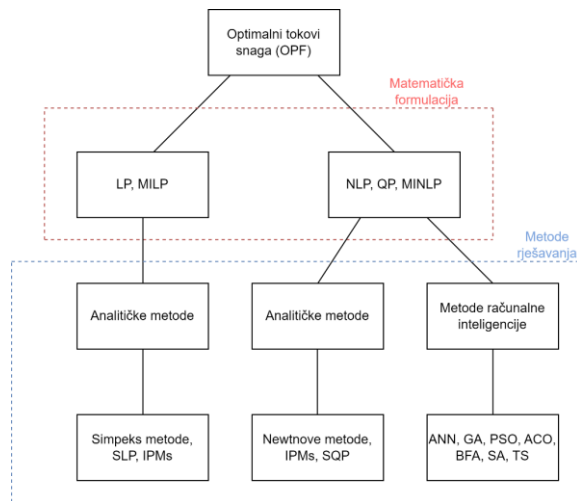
Optimalni tokovi snaga (OPF)

Matematička formulacija

LP, MILP

NLP, QP, MINLP

Metode rješavanja

Analitičke metode

Analitičke metode

Metode računalne inteligencije

Simpeks metode, SLP, IPMs

Newtnove metode, IPMs, SQP

ANN, GA, PSO, ACO, BFA, SA, TS